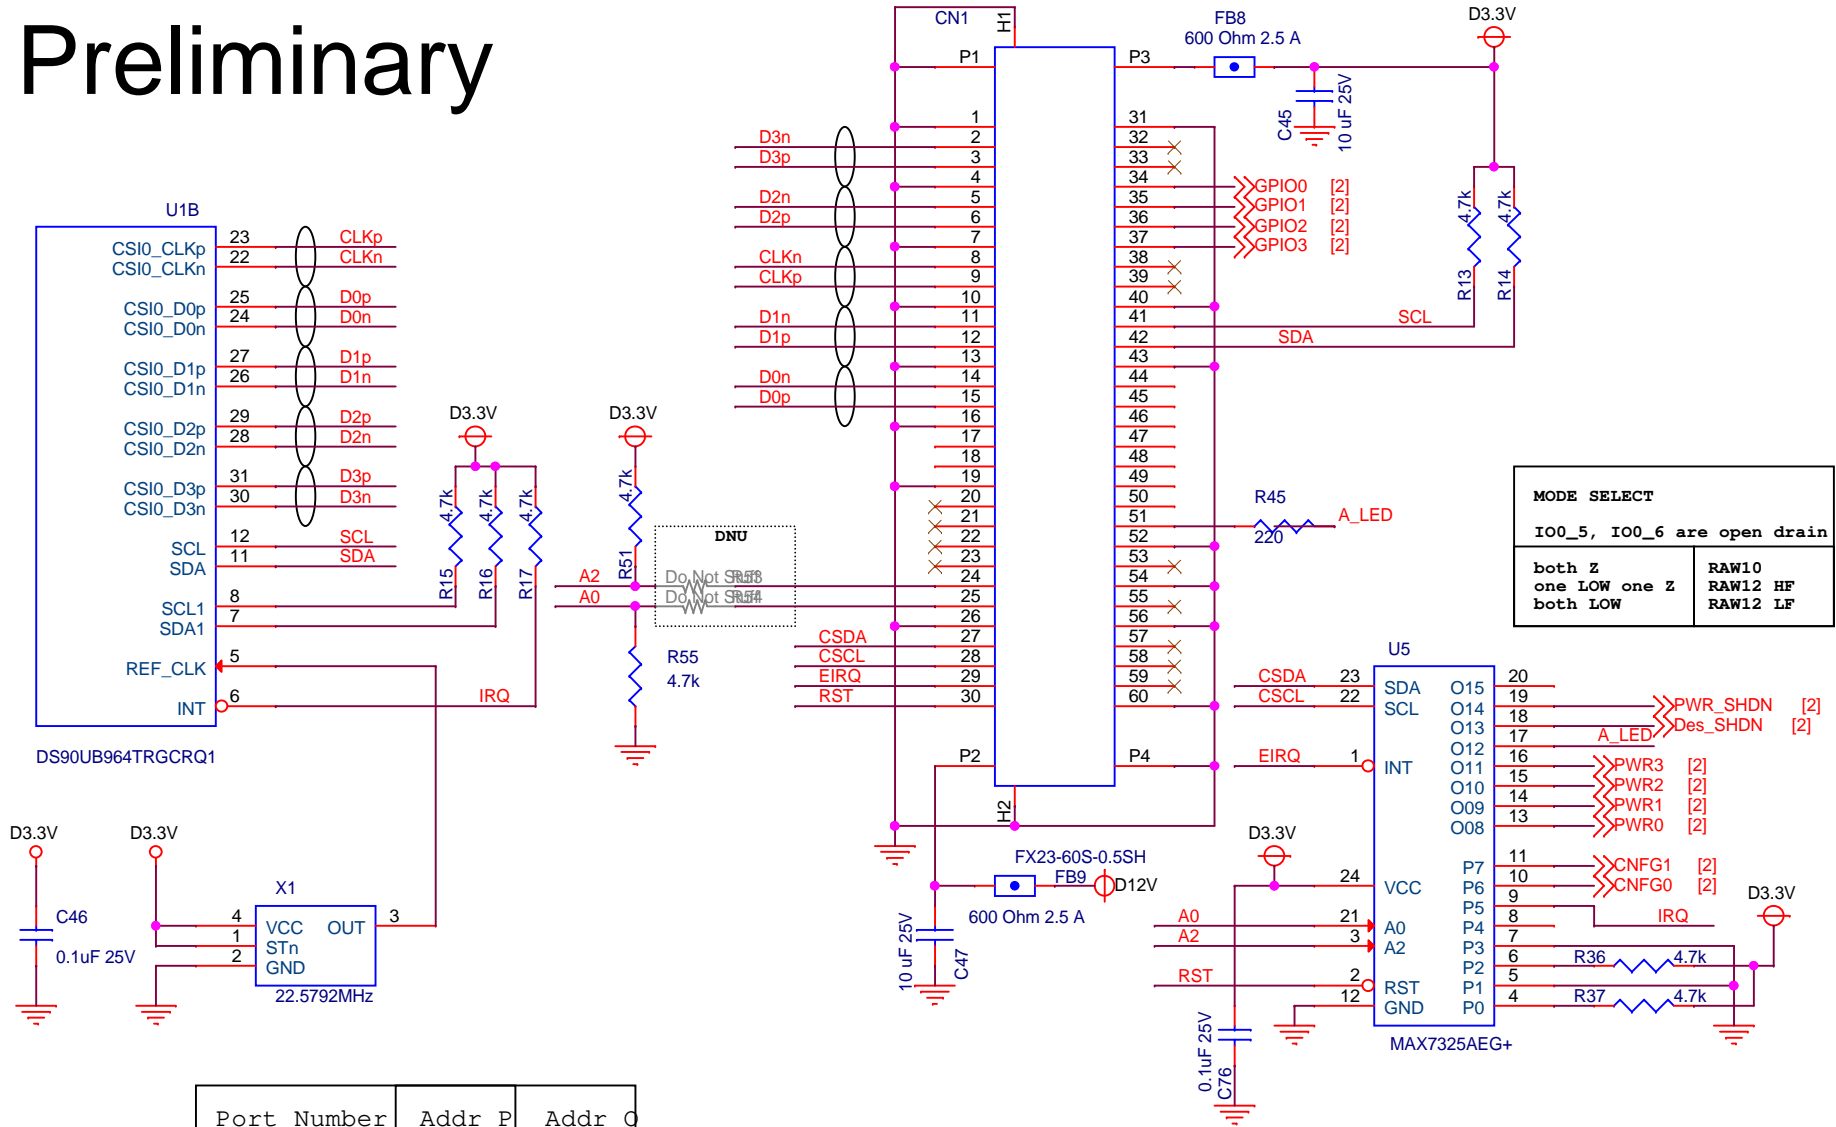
Preliminary

U1B
CSI0_CLKp 23 CLKp
CSI0_CLKn 22 CLKn
CSI0_D0p 25 D0p
CSI0_D0n 24 D0n
CSI0_D1p 27 D1p
CSI0_D1n 26 D1n
CSI0_D2p 29 D2p
CSI0_D2n 28 D2n
CSI0_D3p 31 D3p
CSI0_D3n 30 D3n
SCL 12 SCL
SDA 11 SDA
SCL1 8
SDA1 7
REF_CLK 5
INT 6 IRQ
DS90UB964TRGCRQ1

D3.3V
4.7k R15
4.7k R16
4.7k R17
D3.3V
4.7k R51
A2
A0
DNU
Do Not Stuff R53
Do Not Stuff R54
R55
4.7k

CN1
H1
P1
P3
1 2 3 4 5 6 7 8 9 10 11 12 13 14 15 16 17 18 19 20 21 22 23 24 25 26 27 28 29 30
31 32 33 34 35 36 37 38 39 40 41 42 43 44 45 46 47 48 49 50 51 52 53 54 55 56 57 58 59 60
D3n
D3p
D2n
D2p
CLKn
CLKp
D1n
D1p
D0n
D0p
CSDA
CSCL
EIRQ
RST
P2
P4
H2
FX23-60S-0.5SH

FB8
600 Ohm 2.5 A
D3.3V
C45
10 uF 25V
GPIO0 [2]
GPIO1 [2]
GPIO2 [2]
GPIO3 [2]
4.7k R13
4.7k R14
SCL
SDA
R45
220
A_LED

MODE SELECT
IO0_5, IO0_6 are open drain
| both Z<br>one LOW one Z<br>both LOW | RAW10<br>RAW12 HF<br>RAW12 LF |

U5
CSDA 23 SDA
CSCL 22 SCL
EIRQ 1 INT
O15 20
O14 19
O13 18
O12 17
O11 16
O10 15
O09 14
O08 13
PWR_SHDN [2]
Des_SHDN [2]
A_LED
PWR3 [2]
PWR2 [2]
PWR1 [2]
PWR0 [2]
D3.3V
24 VCC
P7 11
P6 10
P5 9
P4 8
P3 7
P2 6
P1 5
P0 4
CNFG1 [2]
CNFG0 [2]
IRQ
D3.3V
A0 21 A0
A2 3 A2
RST 2 RST
12 GND
R36 4.7k
R37 4.7k
MAX7325AEG+
0.1uF 25V C76

FB9
600 Ohm 2.5 A
D12V
10 uF 25V C47

D3.3V
C46
0.1uF 25V
D3.3V
X1
4 VCC OUT 3
1 STn
2 GND
22.5792MHz

| Port Number | Addr P | Addr Q |